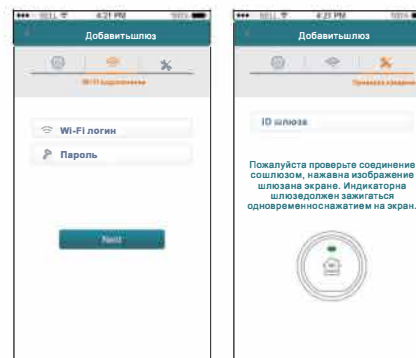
BELL 4:21 PM 100%

Добавитьшлюз

Wi-Fi подключение

Wi-Fi логин

Пароль

Next

BELL 4:21 PM 100%

Добавитьшлюз

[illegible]

ID шлюза

Пожалуйста проверьте соединение сошлюзом, нажавна изображение шлюзана экране. Индикаторна шлюзедолжен зажигаться одновременноснажатием на экран.